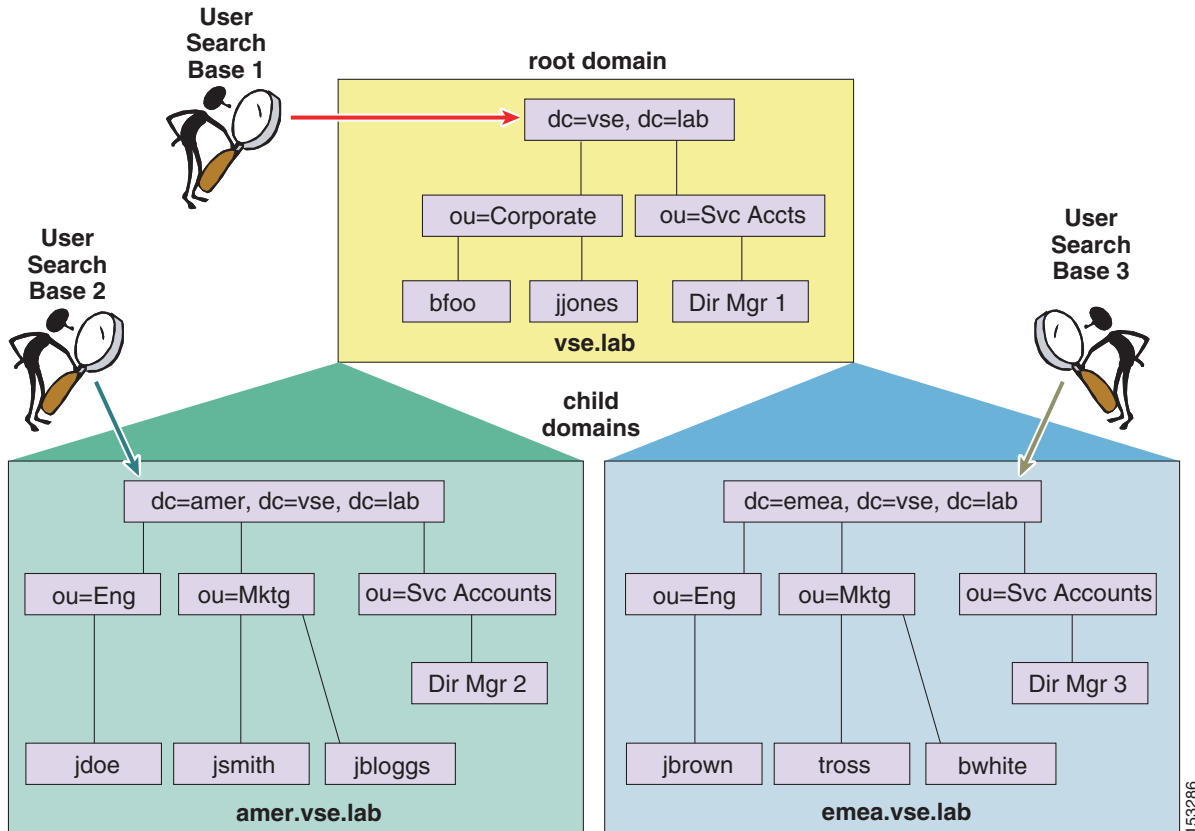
User Search Base 1

root domain

dc=vse, dc=lab

ou=Corporate

ou=Svc Accts

bfoo

jjones

Dir Mgr 1

vse.lab

User Search Base 2

User Search Base 3

child domains

dc=amer, dc=vse, dc=lab

ou=Eng

ou=Mktg

ou=Svc Accounts

Dir Mgr 2

jdoe

jsmith

jbloggs

amer.vse.lab

dc=emea, dc=vse, dc=lab

ou=Eng

ou=Mktg

ou=Svc Accounts

Dir Mgr 3

jbrown

tross

bwhite

emea.vse.lab

153286